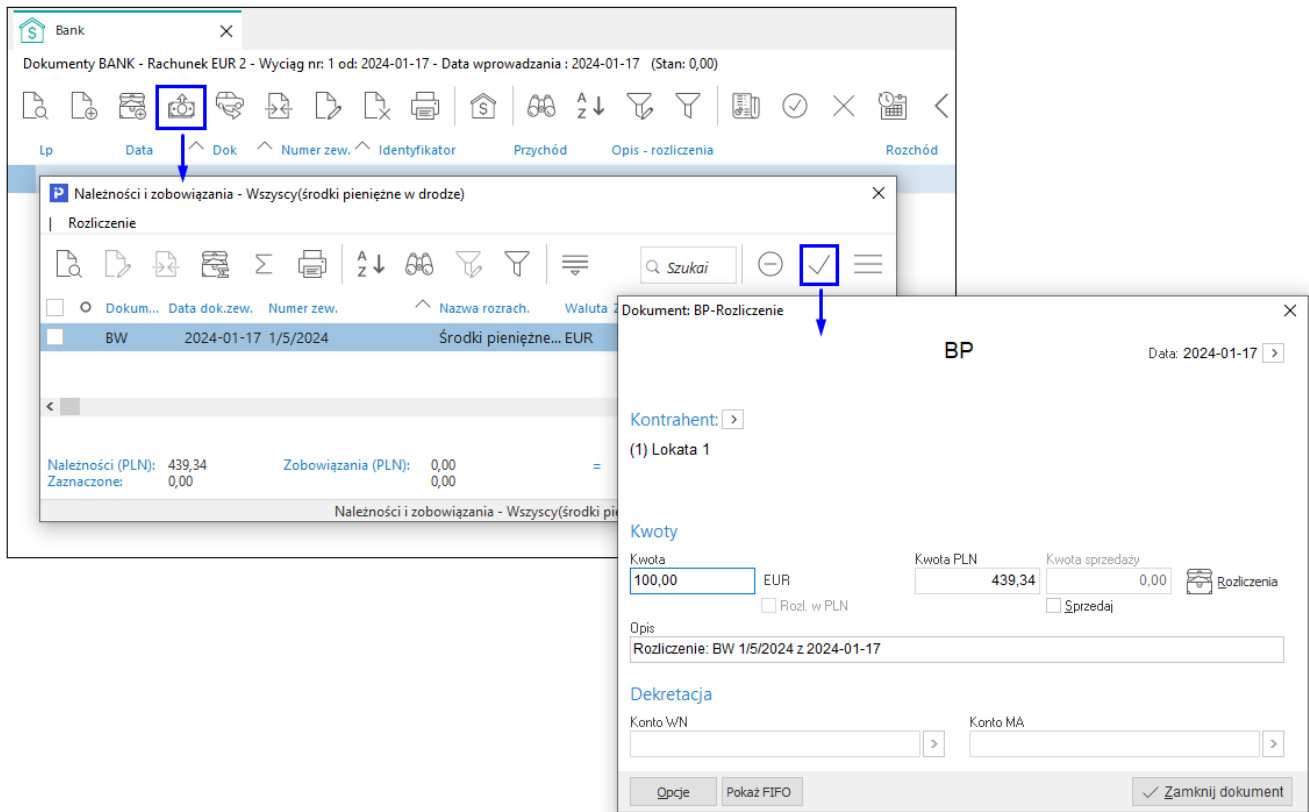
Bank

Dokumenty BANK - Rachunek EUR 2 - Wyciąg nr: 1 od: 2024-01-17 - Data wprowadzania : 2024-01-17 (Stan: 0,00)

Lp Data Dok Numer zew. Identyfikator Przychód Opis - rozliczenia Rozchód

Należności i zobowiązania - Wszyscy(środki pieniężne w drodze)

Rozliczenie

Szukaj

| | Dokum... | Data dok.zew. | Numer zew. | Nazwa rozrach. | Waluta |
|---|---|---|---|---|---|
| | BW | 2024-01-17 | 1/5/2024 | Środki pieniężne... | EUR |

Należności (PLN): 439,34 Zobowiązania (PLN): 0,00 =
Zaznaczone: 0,00 0,00

Należności i zobowiązania - Wszyscy(środki pie

Dokument: BP-Rozliczenie

BP

Data: 2024-01-17

Kontrahent:
(1) Lokata 1

Kwoty
Kwota
100,00 EUR
Rozl. w PLN
Kwota PLN
439,34
Kwota sprzedaży
0,00
Sprzedaj
Rozliczenia

Opis
Rozliczenie: BW 1/5/2024 z 2024-01-17

Dekretacja
Konto WN
Konto MA

Opcje
Pokaż FIFO
Zamknij dokument